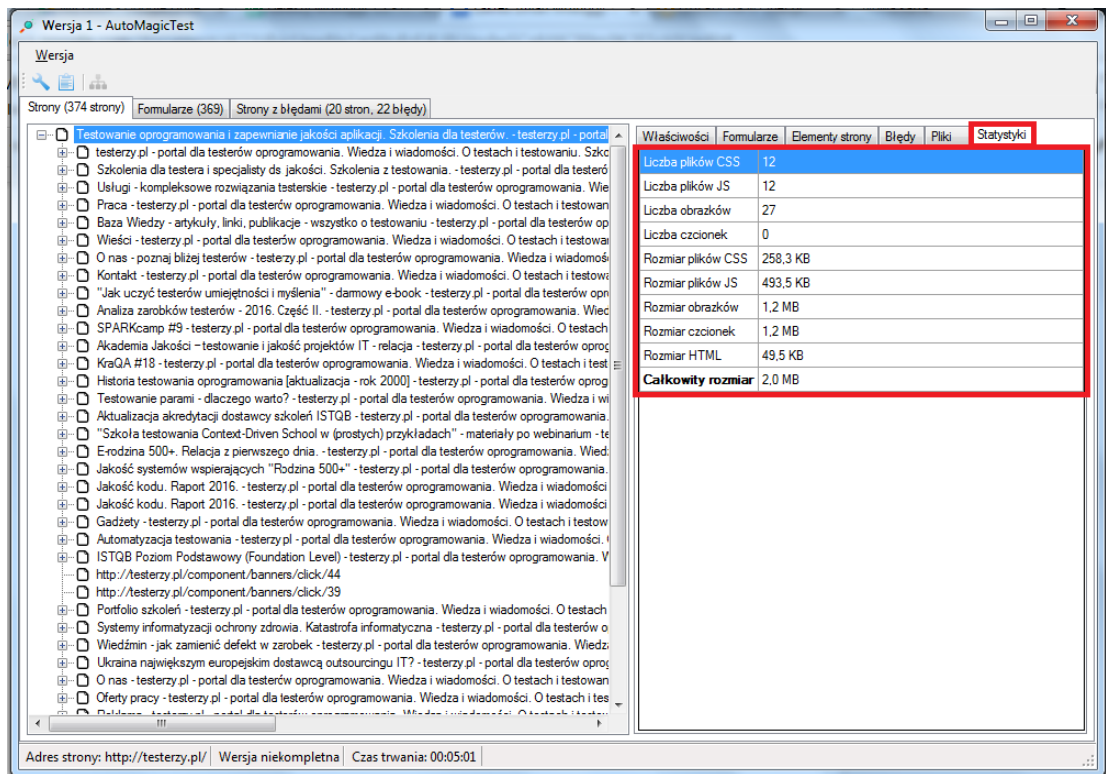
Wersja 1 - AutoMagicTest

Wersja

Strony (374 strony) | Formularze (369) | Strony z błędami (20 stron, 22 błędy)

Testowanie oprogramowania i zapewnianie jakości aplikacji. Szkolenia dla testerów. - testerzy.pl - portal
testerzy.pl - portal dla testerów oprogramowania. Wiedza i wiadomości. O testach i testowaniu. Szko
Szkolenia dla testera i specjalisty ds jakości. Szkolenia z testowania. - testerzy.pl - portal dla testeró
Usługi - kompleksowe rozwiązania testerskie - testerzy.pl - portal dla testerów oprogramowania. Wie
Praca - testerzy.pl - portal dla testerów oprogramowania. Wiedza i wiadomości. O testach i testowan
Baza Wiedzy - artykuły, linki, publikacje - wszystko o testowaniu - testerzy.pl - portal dla testerów op
Wieści - testerzy.pl - portal dla testerów oprogramowania. Wiedza i wiadomości. O testach i testowa
O nas - poznaj bliżej testerów - testerzy.pl - portal dla testerów oprogramowania. Wiedza i wiadomo
Kontakt - testerzy.pl - portal dla testerów oprogramowania. Wiedza i wiadomości. O testach i testow
"Jak uczyć testerów umiejętności i myślenia" - darmowy e-book - testerzy.pl - portal dla testerów op
Analiza zarobków testerów - 2016. Część II. - testerzy.pl - portal dla testerów oprogramowania. Wie
SPARKcamp #9 - testerzy.pl - portal dla testerów oprogramowania. Wiedza i wiadomości. O testach
Akademia Jakości – testowanie i jakość projektów IT - relacja - testerzy.pl - portal dla testerów oprog
KraQA #18 - testerzy.pl - portal dla testerów oprogramowania. Wiedza i wiadomości. O testach i test
Historia testowania oprogramowania [aktualizacja - rok 2000] - testerzy.pl - portal dla testerów oprog
Testowanie parami - dlaczego warto? - testerzy.pl - portal dla testerów oprogramowania. Wiedza i wi
Aktualizacja akredytacji dostawcy szkoleń ISTQB - testerzy.pl - portal dla testerów oprogramowania.
"Szkoła testowania Context-Driven School w (prostych) przykładach" - materiały po webinarium - te
E-rodzina 500+. Relacja z pierwszego dnia. - testerzy.pl - portal dla testerów oprogramowania. Wied
Jakość systemów wspierających "Rodzina 500+" - testerzy.pl - portal dla testerów oprogramowania.
Jakość kodu. Raport 2016. - testerzy.pl - portal dla testerów oprogramowania. Wiedza i wiadomości
Jakość kodu. Raport 2016. - testerzy.pl - portal dla testerów oprogramowania. Wiedza i wiadomości
Gadżety - testerzy.pl - portal dla testerów oprogramowania. Wiedza i wiadomości. O testach i testow
Automatyzacja testowania - testerzy.pl - portal dla testerów oprogramowania. Wiedza i wiadomości.
ISTQB Poziom Podstawowy (Foundation Level) - testerzy.pl - portal dla testerów oprogramowania. W
http://testerzy.pl/component/banners/click/44
http://testerzy.pl/component/banners/click/39
Portfolio szkoleń - testerzy.pl - portal dla testerów oprogramowania. Wiedza i wiadomości. O testach
Systemy informatyzacji ochrony zdrowia. Katastrofa informatyczna - testerzy.pl - portal dla testerów o
Wiedźmin - jak zamienić defekt w zarobek - testerzy.pl - portal dla testerów oprogramowania. Wiedz
Ukraina największym europejskim dostawcą outsourcingu IT? - testerzy.pl - portal dla testerów oprog
O nas - testerzy.pl - portal dla testerów oprogramowania. Wiedza i wiadomości. O testach i testowan
Oferty pracy - testerzy.pl - portal dla testerów oprogramowania. Wiedza i wiadomości. O testach i tes
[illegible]

Właściwości | Formularze | Elementy strony | Błędy | Pliki | Statystyki

| Liczba plików CSS | 12 |
|---|---|
| Liczba plików JS | 12 |
| Liczba obrazków | 27 |
| Liczba czcionek | 0 |
| Rozmiar plików CSS | 258,3 KB |
| Rozmiar plików JS | 493,5 KB |
| Rozmiar obrazków | 1,2 MB |
| Rozmiar czcionek | 1,2 MB |
| Rozmiar HTML | 49,5 KB |
| **Całkowity rozmiar** | 2,0 MB |

Adres strony: http://testerzy.pl/ | Wersja niekompletna | Czas trwania: 00:05:01